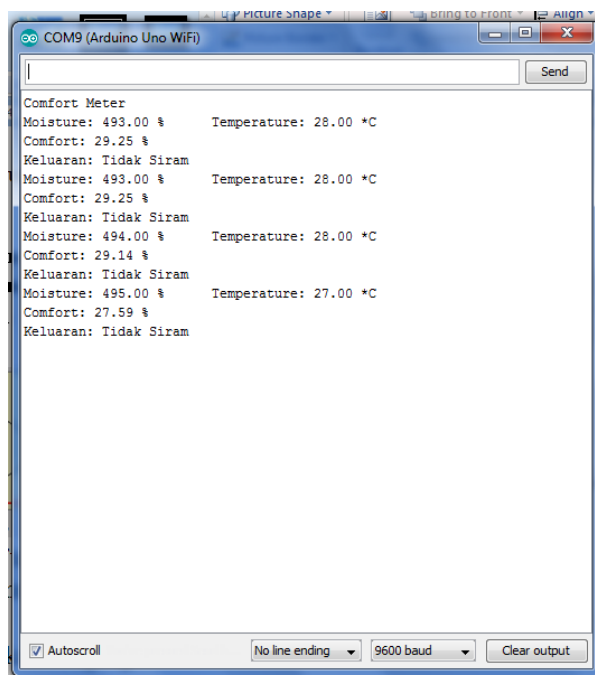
Picture Shape Bring to Front Align

COM9 (Arduino Uno WiFi)

Send

Comfort Meter
Moisture: 493.00 % Temperature: 28.00 *C
Comfort: 29.25 %
Keluaran: Tidak Siram
Moisture: 493.00 % Temperature: 28.00 *C
Comfort: 29.25 %
Keluaran: Tidak Siram
Moisture: 494.00 % Temperature: 28.00 *C
Comfort: 29.14 %
Keluaran: Tidak Siram
Moisture: 495.00 % Temperature: 27.00 *C
Comfort: 27.59 %
Keluaran: Tidak Siram

Autoscroll
No line ending
9600 baud
Clear output